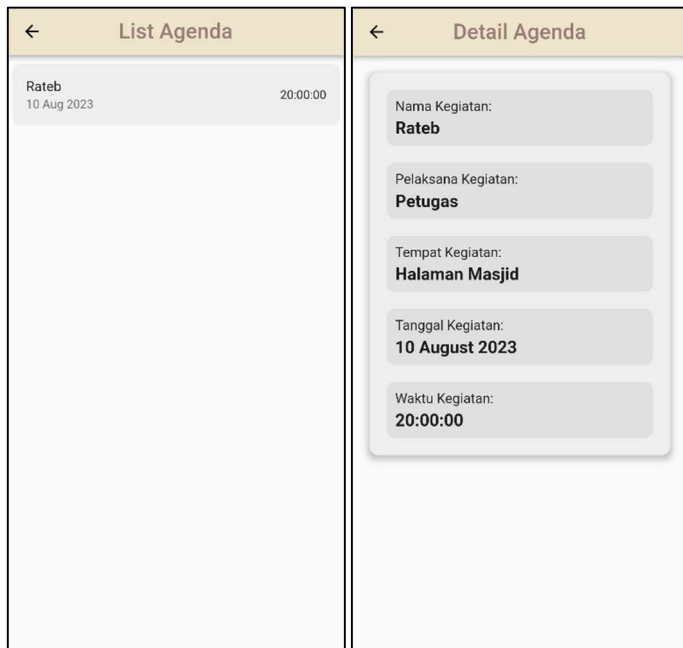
←

List Agenda

Rateb
10 Aug 2023

20:00:00

←

Detail Agenda

Nama Kegiatan:
Rateb

Pelaksana Kegiatan:
Petugas

Tempat Kegiatan:
Halaman Masjid

Tanggal Kegiatan:
10 August 2023

Waktu Kegiatan:
20:00:00